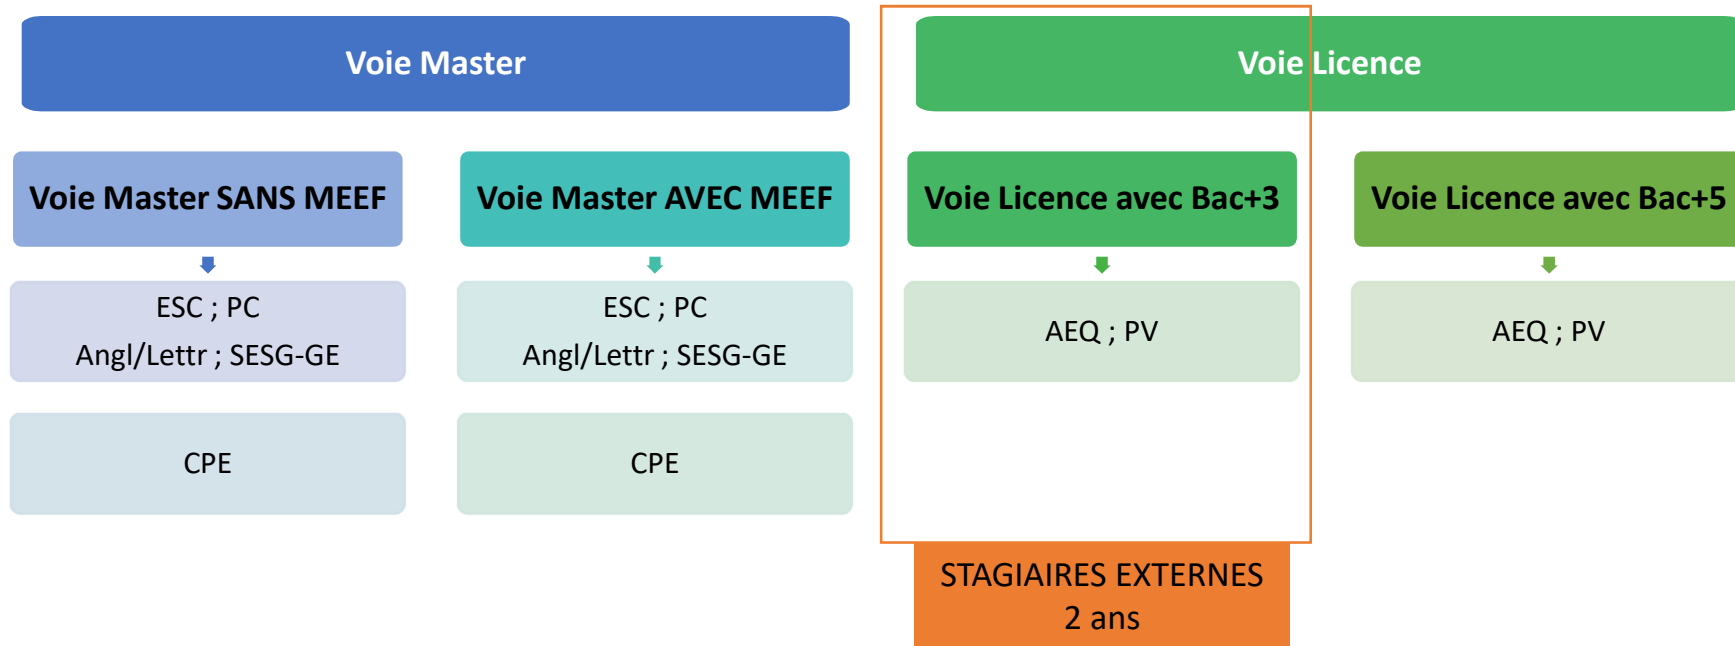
Voie Master

Voie Licence

Voie Master SANS MEEF

ESC ; PC
Angl/Lettr ; SESG-GE

CPE

Voie Master AVEC MEEF

ESC ; PC
Angl/Lettr ; SESG-GE

CPE

Voie Licence avec Bac+3

AEQ ; PV

Voie Licence avec Bac+5

AEQ ; PV

STAGIAIRES EXTERNES
2 ans